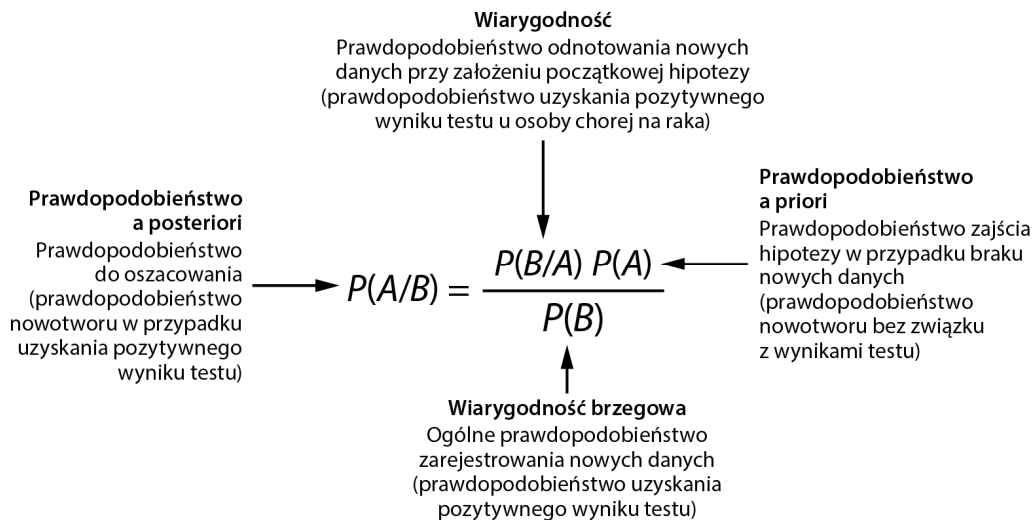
**Wiarygodność**
Prawdopodobieństwo odnotowania nowych danych przy założeniu początkowej hipotezy (prawdopodobieństwo uzyskania pozytywnego wyniku testu u osoby chorej na raka)

**Prawdopodobieństwo a posteriori**
Prawdopodobieństwo do oszacowania (prawdopodobieństwo nowotworu w przypadku uzyskania pozytywnego wyniku testu)

$P(A/B) = \frac{P(B/A)\ P(A)}{P(B)}$

**Prawdopodobieństwo a priori**
Prawdopodobieństwo zajścia hipotezy w przypadku braku nowych danych (prawdopodobieństwo nowotworu bez związku z wynikami testu)

**Wiarygodność brzegowa**
Ogólne prawdopodobieństwo zarejestrowania nowych danych (prawdopodobieństwo uzyskania pozytywnego wyniku testu)